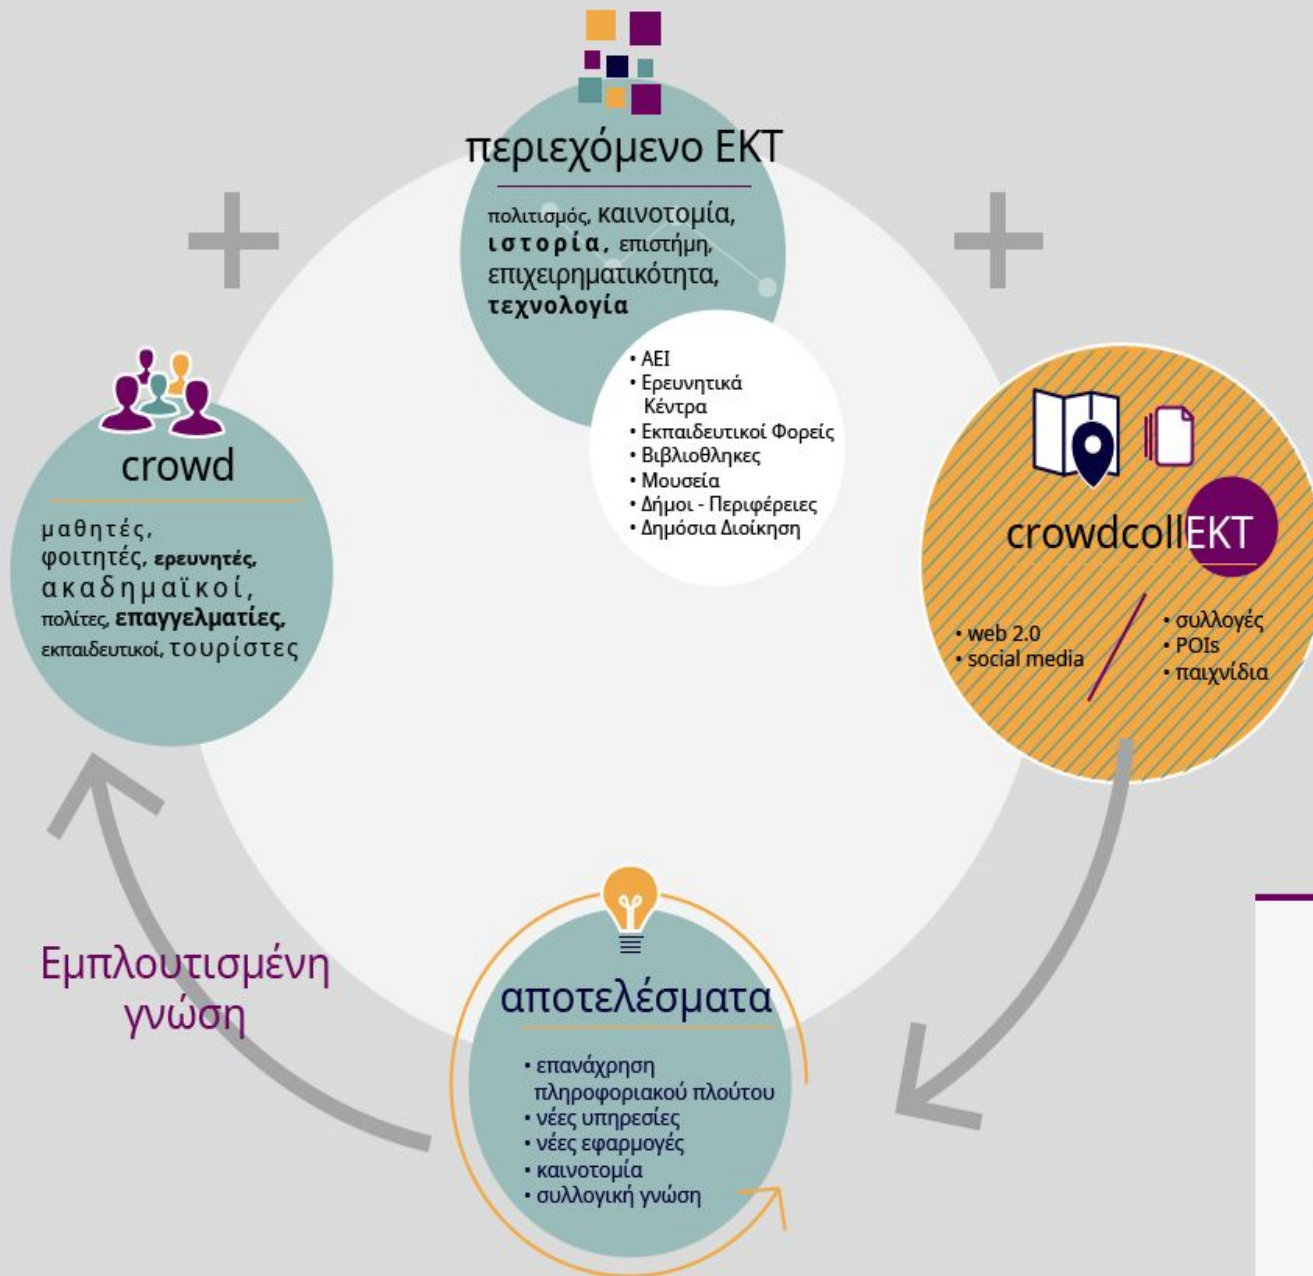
περιεχόμενο ΕΚΤ

πολιτισμός, καινοτομία, ιστορία, επιστήμη, επιχειρηματικότητα, τεχνολογία

• ΑΕΙ
• Ερευνητικά Κέντρα
• Εκπαιδευτικοί Φορείς
• Βιβλιοθήκες
• Μουσεία
• Δήμοι - Περιφέρειες
• Δημόσια Διοίκηση

crowd

μαθητές, φοιτητές, ερευνητές, ακαδημαϊκοί, πολίτες, επαγγελματίες, εκπαιδευτικοί, τουρίστες

crowdcollEKT

• web 2.0
• social media

• συλλογές
• POIs
• παιχνίδια

Εμπλουτισμένη γνώση

αποτελέσματα

• επανάχρηση πληροφοριακού πλούτου
• νέες υπηρεσίες
• νέες εφαρμογές
• καινοτομία
• συλλογική γνώση